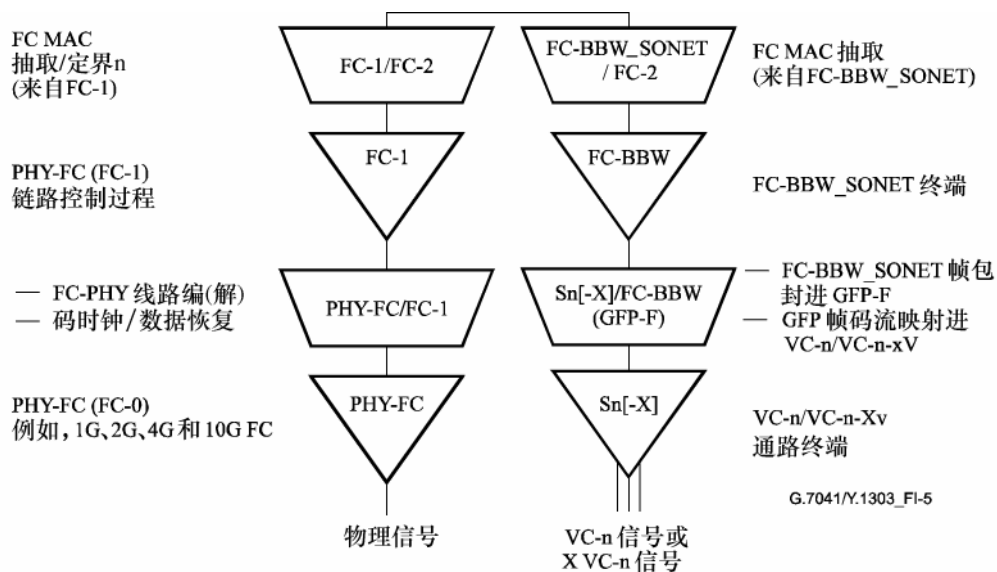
FC MAC
抽取/定界n
(来自FC-1)

FC-1/FC-2

FC-BBW_SONET / FC-2

FC MAC 抽取
(来自FC-BBW_SONET)

PHY-FC (FC-1)
链路控制过程

FC-1

FC-BBW

FC-BBW_SONET 终端

— FC-PHY 线路编(解)
— 码时钟/数据恢复

PHY-FC/FC-1

Sn[-X]/FC-BBW
(GFP-F)

— FC-BBW_SONET 帧包封进 GFP-F
— GFP 帧码流映射进 VC-n/VC-n-xV

PHY-FC (FC-0)
例如，1G、2G、4G和 10G FC

PHY-FC

Sn[-X]

VC-n/VC-n-Xv
通路终端

G.7041/Y.1303_FI-5

物理信号

VC-n 信号或
X VC-n 信号